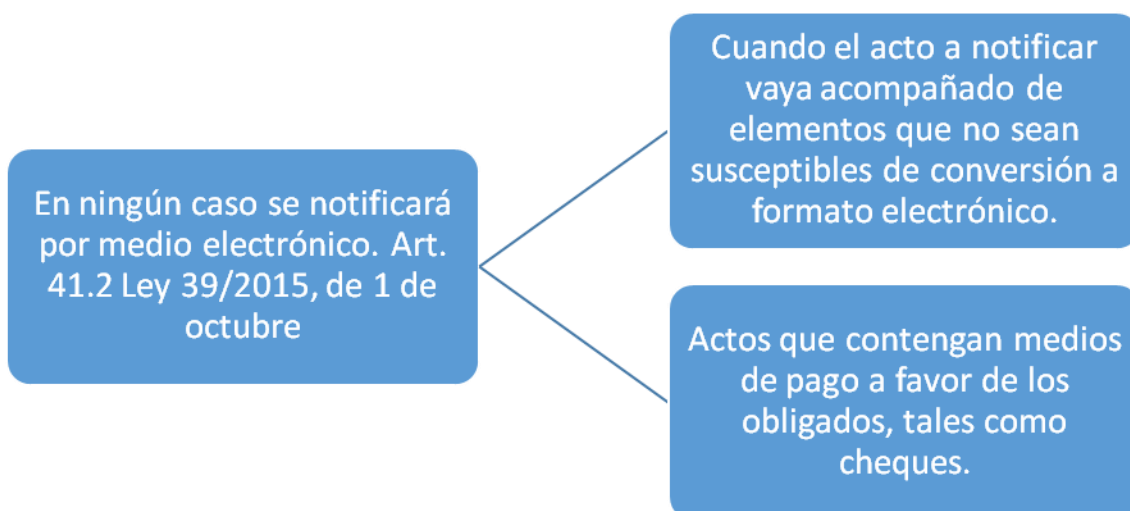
En ningún caso se notificará por medio electrónico. Art. 41.2 Ley 39/2015, de 1 de octubre

Cuando el acto a notificar vaya acompañado de elementos que no sean susceptibles de conversión a formato electrónico.

Actos que contengan medios de pago a favor de los obligados, tales como cheques.